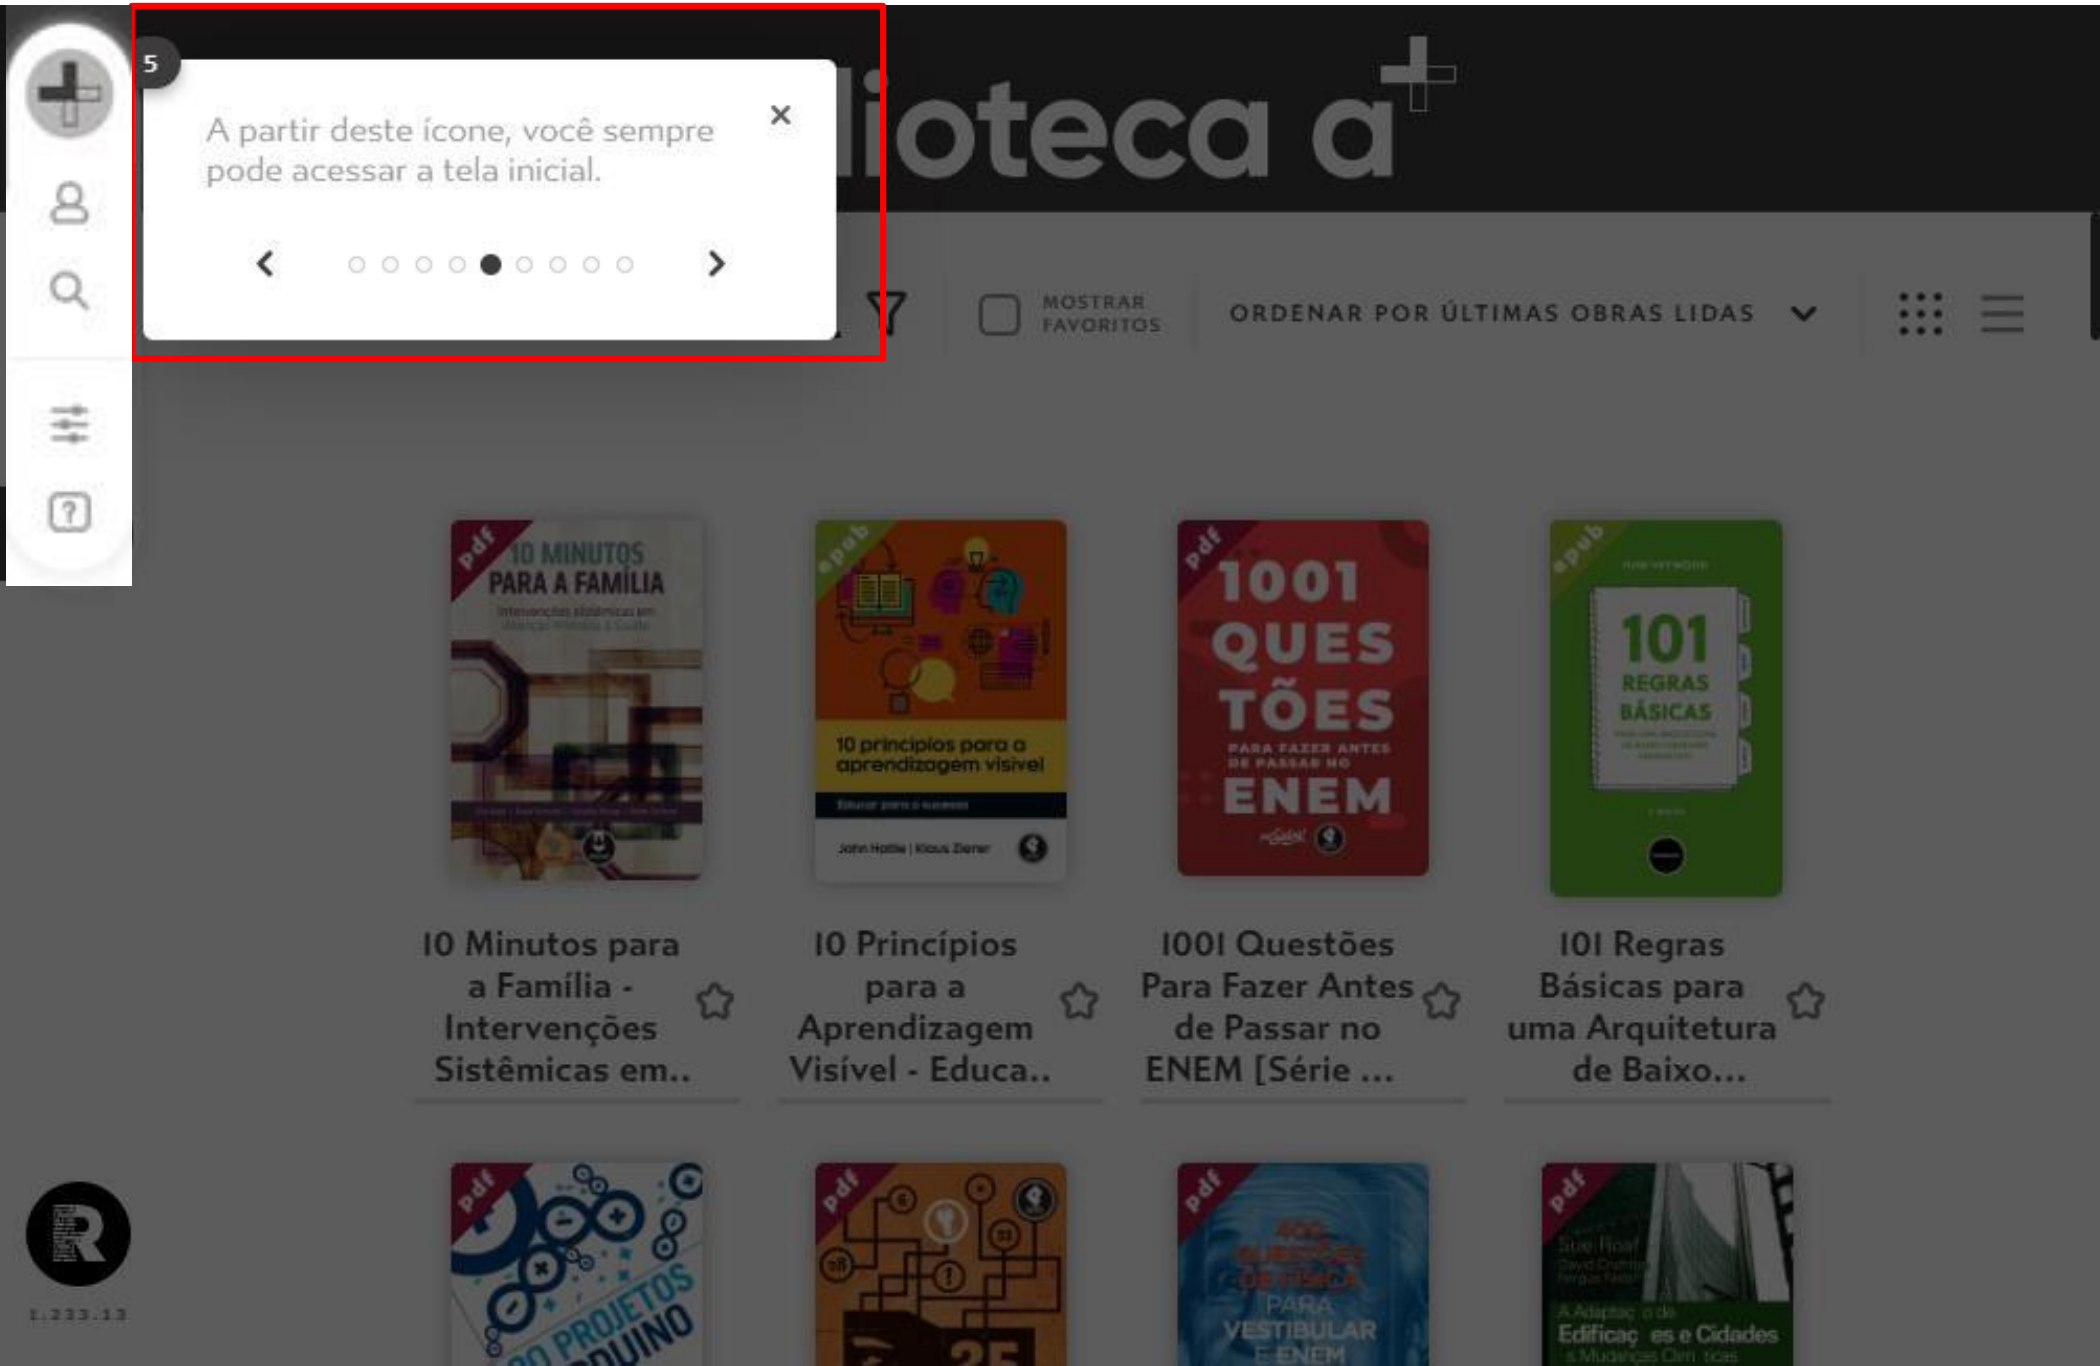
5

A partir deste ícone, você sempre pode acessar a tela inicial.

×

lioteca a

MOSTRAR FAVORITOS

ORDENAR POR ÚLTIMAS OBRAS LIDAS

pdf
10 MINUTOS PARA A FAMÍLIA

epub
10 princípios para a aprendizagem visível
John Hattie | Klaus Zierer

pdf
1001 QUESTÕES PARA FAZER ANTES DE PASSAR NO ENEM

epub
101 REGRAS BÁSICAS

10 Minutos para a Família - Intervenções Sistêmicas em..

10 Princípios para a Aprendizagem Visível - Educa..

1001 Questões Para Fazer Antes de Passar no ENEM [Série ...

101 Regras Básicas para uma Arquitetura de Baixo...

pdf

pdf

pdf
PARA VESTIBULAR E ENEM

pdf
Sue Roaf
A Adaptação de Edificações e Cidades

1.233.13